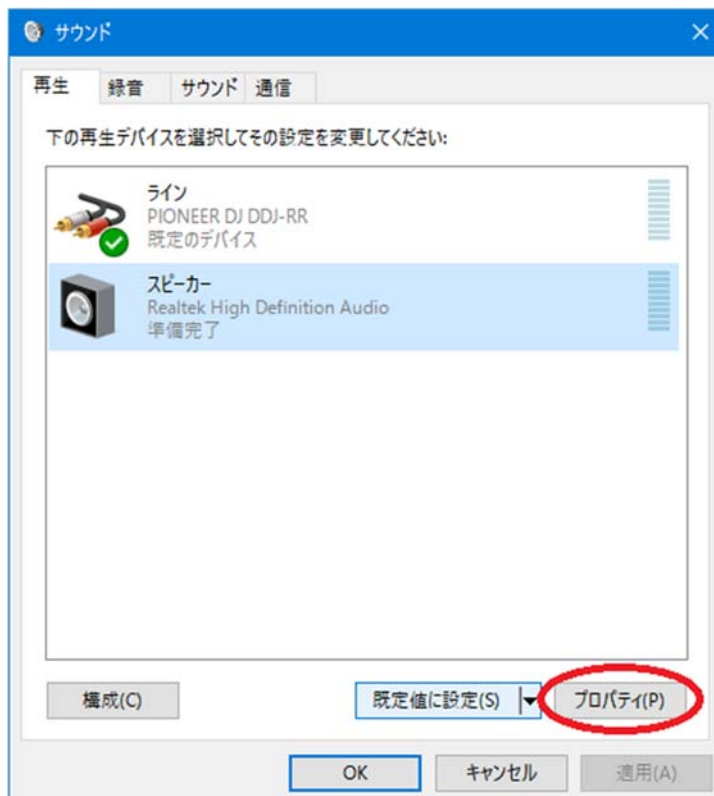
サウンド

再生 録音 サウンド 通信

下の再生デバイスを選択してその設定を変更してください:

ライン
PIONEER DJ DDJ-RR
既定のデバイス

スピーカー
Realtek High Definition Audio
準備完了

構成(C)

既定値に設定(S)

プロパティ(P)

OK

キャンセル

適用(A)